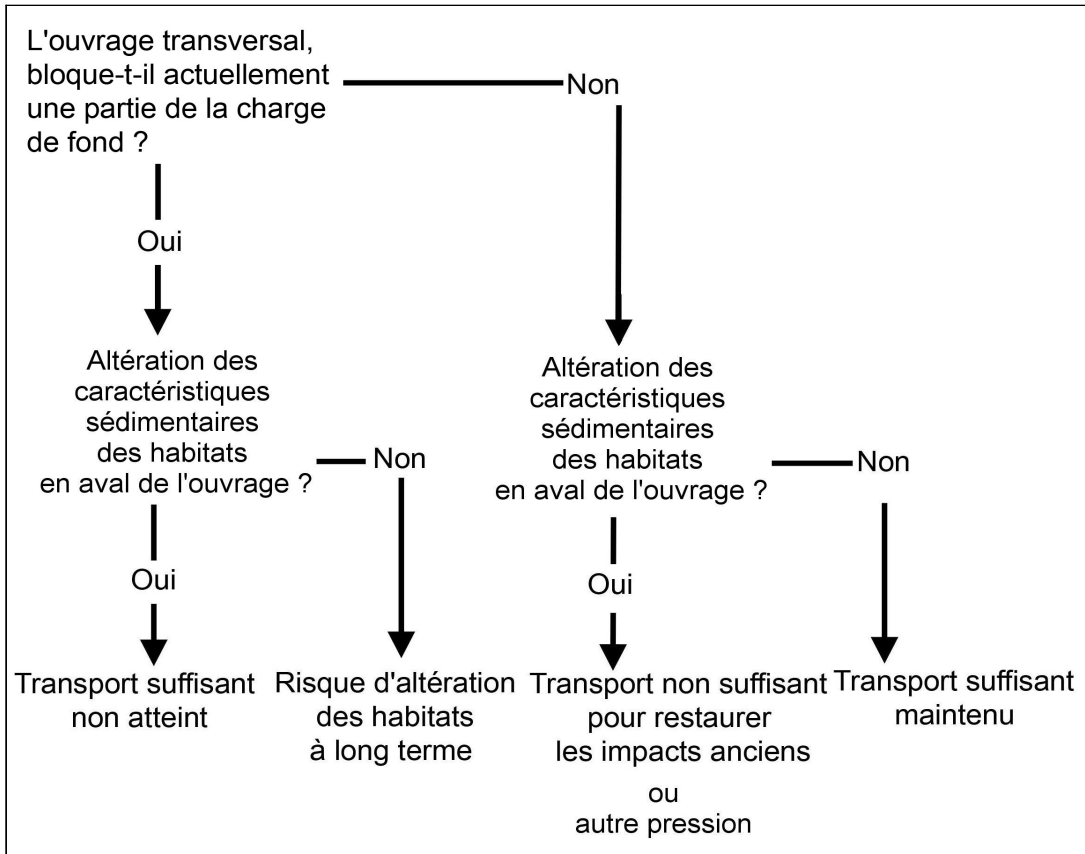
L'ouvrage transversal, bloque-t-il actuellement une partie de la charge de fond ?

Non

Oui

Altération des caractéristiques sédimentaires des habitats en aval de l'ouvrage ?

Non

Altération des caractéristiques sédimentaires des habitats en aval de l'ouvrage ?

Non

Oui

Oui

Transport suffisant non atteint

Risque d'altération des habitats à long terme

Transport non suffisant pour restaurer les impacts anciens

ou

autre pression

Transport suffisant maintenu